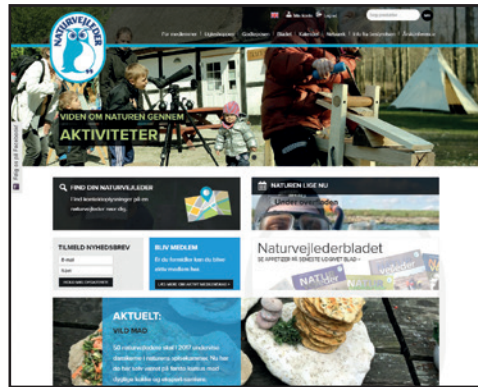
NATURVEJLEDER

Mit konto | Log ud

For medlemmer | Uddannelse | Geografisk | Bladet | Kalender | Netværk | Alle for naturvejledere | Andre/Historie

VIDEN OM NATUREN GENNEM
AKTIVITETER

Følg os på Facebook

FIND DIN NATURVEJLEDER
Find kontaktoplysninger på en naturvejleder nær dig.

NATUREN LIGE NU
Under overfladen

TILMELD NYHEDSBREV
E-mail
Navn

BLIV MEDLEM
Er du formidler kan du blive aktiv medlem her.

Naturvejlederbladet
SE ARTIKLER FRA SENESTE UDGIVET BLAD

AKTUELT:
VILD MAD
50 naturvejledere skal i 2017 undervise danskerne i naturens spisekammer. Nu kan du her selv samle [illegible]